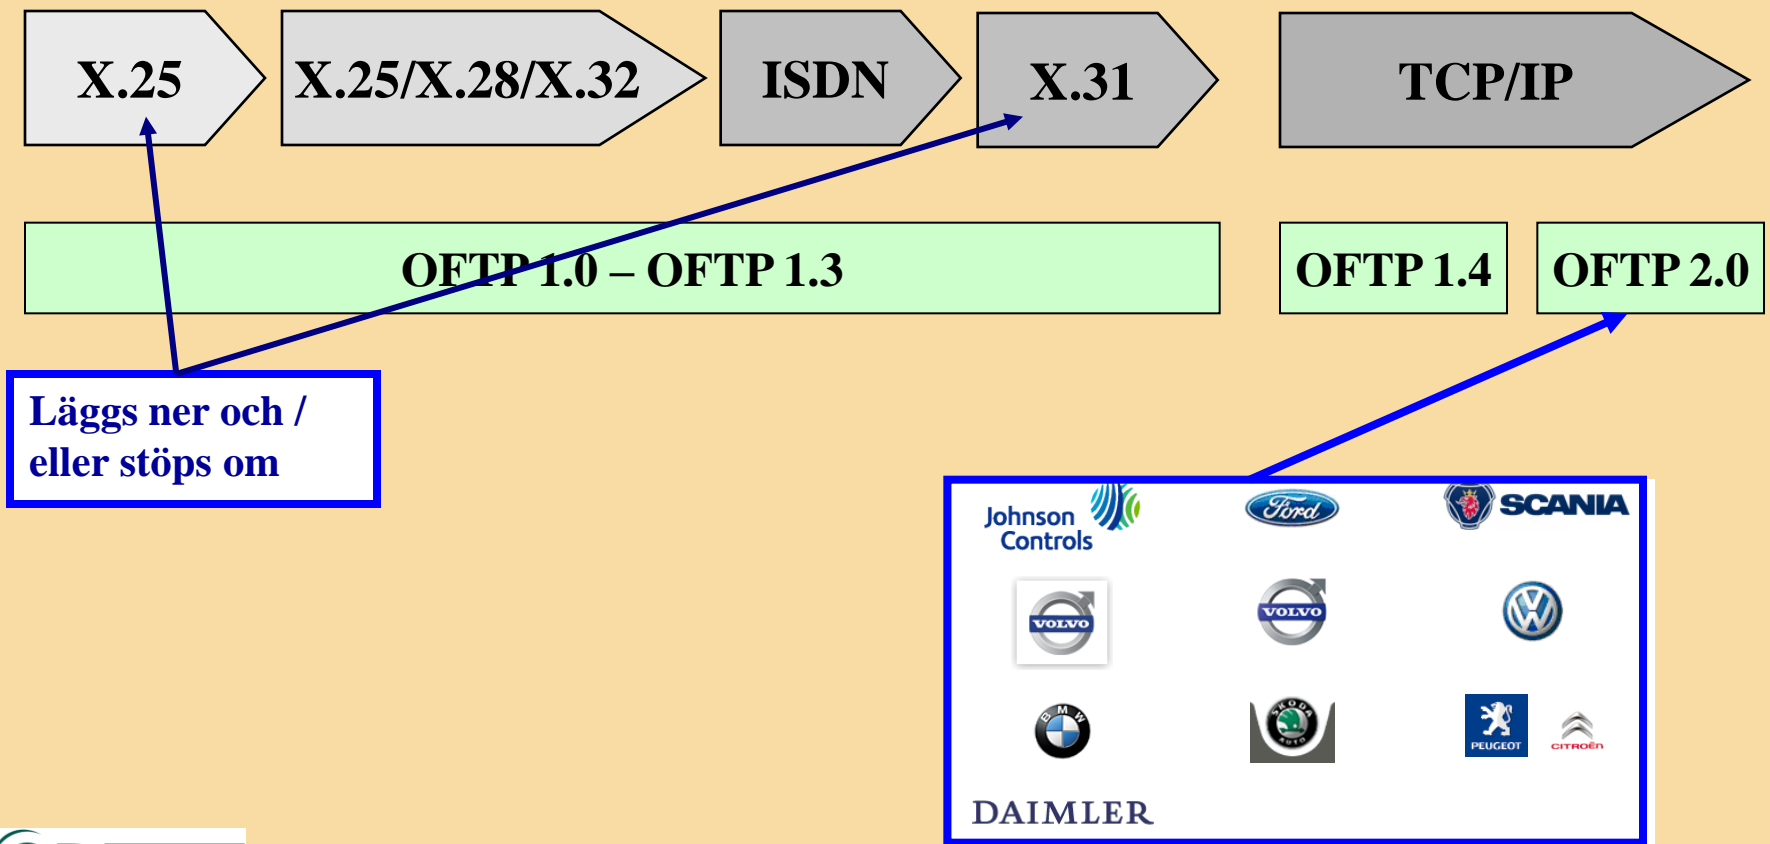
X.25

X.25/X.28/X.32

ISDN

X.31

TCP/IP

OFTP 1.0 – OFTP 1.3

OFTP 1.4

OFTP 2.0

Läggs ner och / eller stöps om

Johnson Controls

Ford

SCANIA

VOLVO

VOLVO

BMW

ŠKODA AUTO

PEUGEOT

CITROËN

DAIMLER